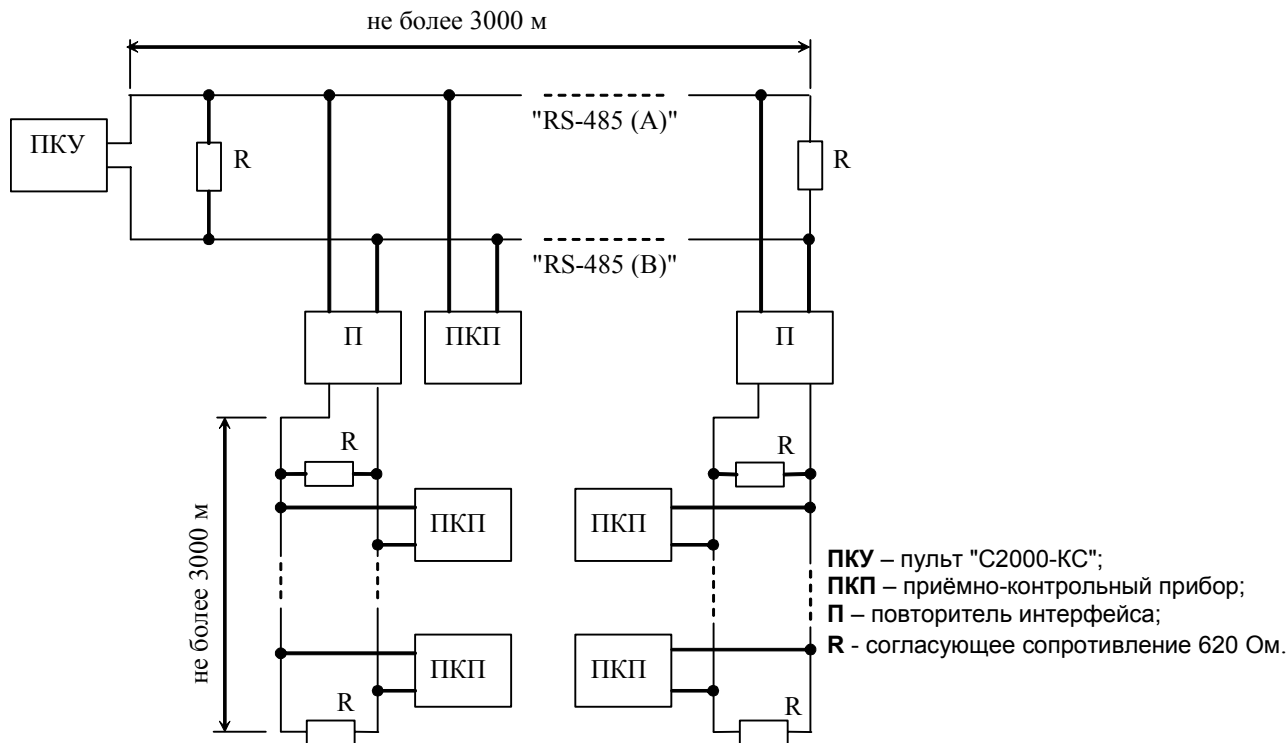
не более 3000 м

ПКУ

R

"RS-485 (A)"

R

"RS-485 (B)"

П

ПКП

П

не более 3000 м

R

R

ПКП

ПКП

ПКП

ПКП

R

R

**ПКУ** – пульт "С2000-КС";
**ПКП** – приёмно-контрольный прибор;
**П** – повторитель интерфейса;
**R** - согласующее сопротивление 620 Ом.